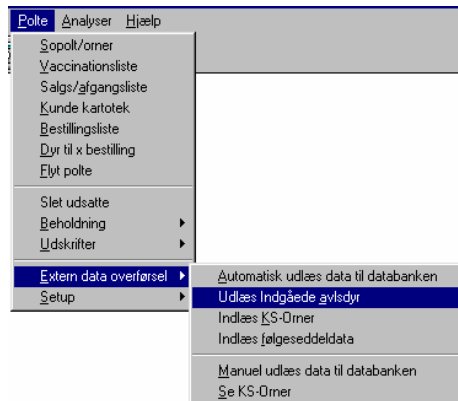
Polte Analyser Hjælp

Sopolt/orner
Vaccinationsliste
Salgs/afgangsliste
Kunde kartotek
Bestillingsliste
Dyr til x bestilling
Flyt polte

Slet udsatte
Beholdning
Udskrifter

Extern data overførsel
Setup

Automatisk udlæs data til databanken
Udlæs Indgåede avlsdyr
Indlæs KS-Orner
Indlæs følgeseddeldata

Manuel udlæs data til databanken
Se KS-Orner